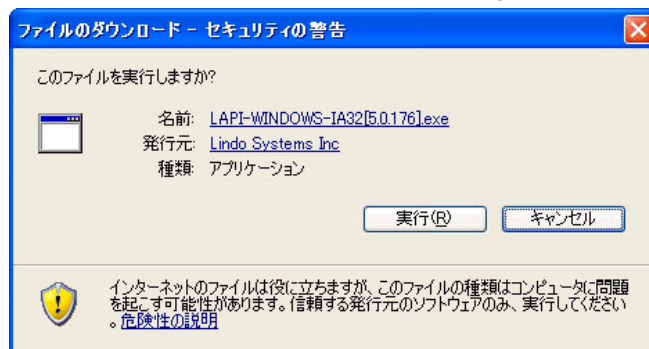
ファイルのダウンロード - セキュリティの警告

このファイルを実行しますか?

名前: LAPI-WINDOWS-IA32[5.0.176].exe
発行元: Lindo Systems Inc
種類: アプリケーション

実行(R)
キャンセル

インターネットのファイルは役に立ちますが、このファイルの種類はコンピュータに問題を起こす可能性があります。信頼する発行元のソフトウェアのみ、実行してください。危険性の説明